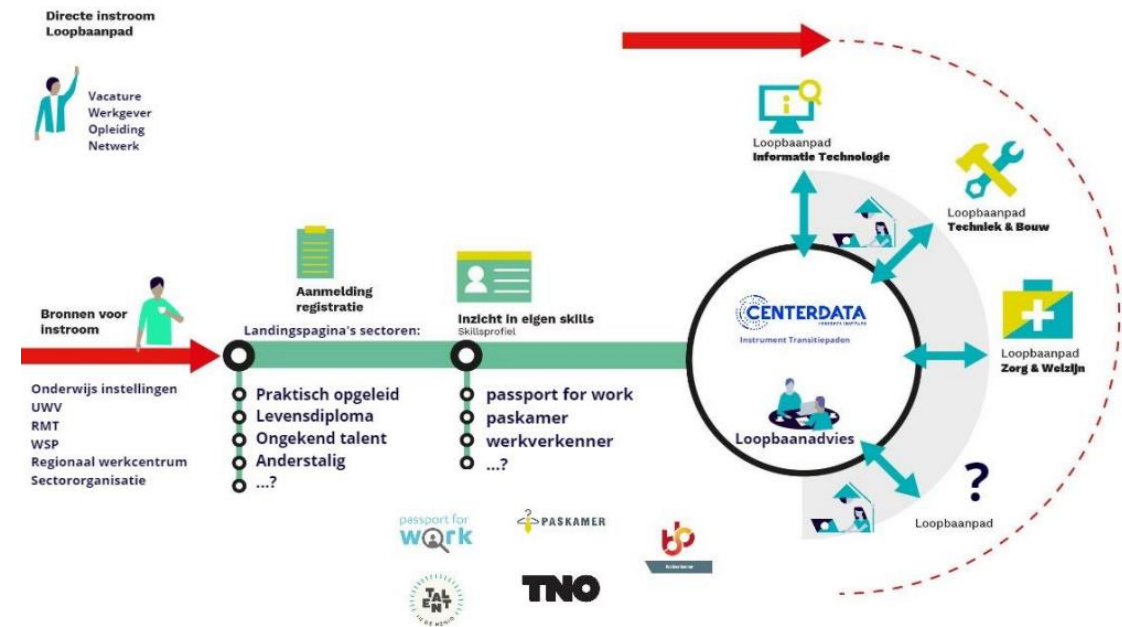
Directe instroom
Loopbaanpad

Vacature
Werkgever
Opleiding
Netwerk

Loopbaanpad
Informatie Technologie

Loopbaanpad
Techniek & Bouw

Loopbaanpad
Zorg & Welzijn

Aanmelding
registratie

Inzicht in eigen skills
Skillsprofiel

Bronnen voor instroom

Landingspagina's sectoren:

CENTERDATA

Instrument Transitiepaden

Loopbaanadvies

Onderwijs instellingen
UWV
RMT
WSP
Regionaal werkcentrum
Sectororganisatie

Praktisch opgeleid
Levensdiploma
Ongekend talent
Anderstalig
...?

passport for work
paskamer
werkverkenner
...?

?
Loopbaanpad

passport for work

PASKAMER

TALENT

TNO